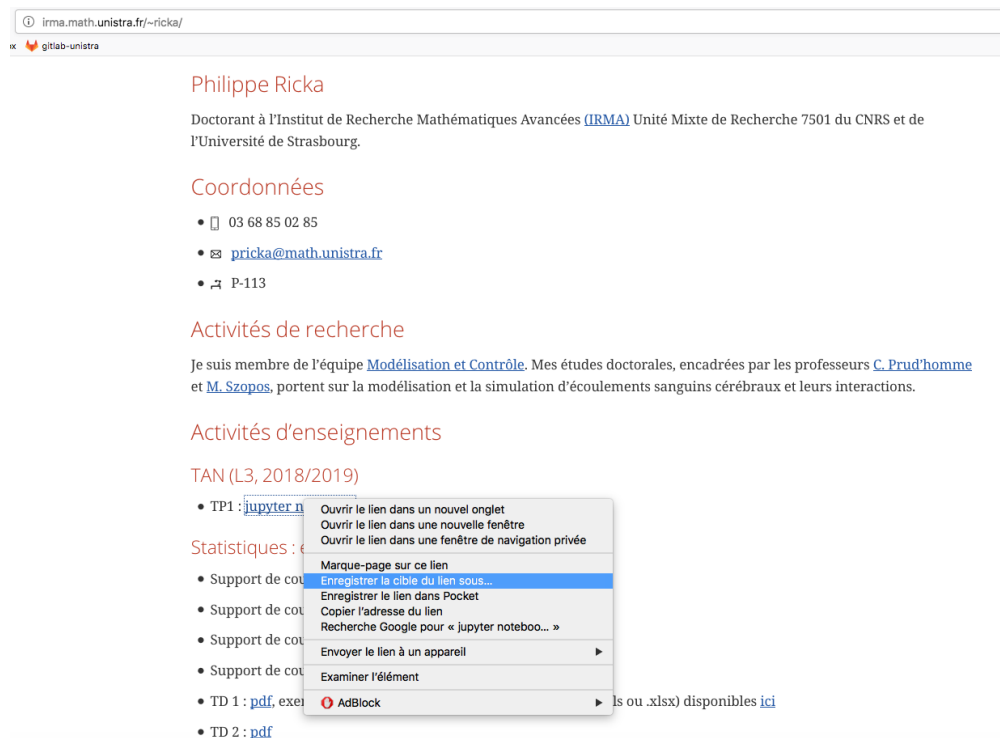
irma.math.unistra.fr/~ricka/

gitlab-unistra

Philippe Ricka

Doctorant à l'Institut de Recherche Mathématiques Avancées (IRMA) Unité Mixte de Recherche 7501 du CNRS et de l'Université de Strasbourg.

Coordonnées

- 03 68 85 02 85
- pricka@math.unistra.fr
- P-113

Activités de recherche

Je suis membre de l'équipe Modélisation et Contrôle. Mes études doctorales, encadrées par les professeurs C. Prud'homme et M. Szopos, portent sur la modélisation et la simulation d'écoulements sanguins cérébraux et leurs interactions.

Activités d'enseignements

TAN (L3, 2018/2019)

- TP1 : jupyter n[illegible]

Statistiques : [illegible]

- Support de cou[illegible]
- Support de cou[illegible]
- Support de cou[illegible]
- Support de cou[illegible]
- TD 1 : pdf, exer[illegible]ls ou .xlsx) disponibles ici
- TD 2 : pdf

Ouvrir le lien dans un nouvel onglet
Ouvrir le lien dans une nouvelle fenêtre
Ouvrir le lien dans une fenêtre de navigation privée
Marque-page sur ce lien
Enregistrer la cible du lien sous…
Enregistrer le lien dans Pocket
Copier l'adresse du lien
Recherche Google pour « jupyter noteboo… »
Envoyer le lien à un appareil
Examiner l'élément
AdBlock